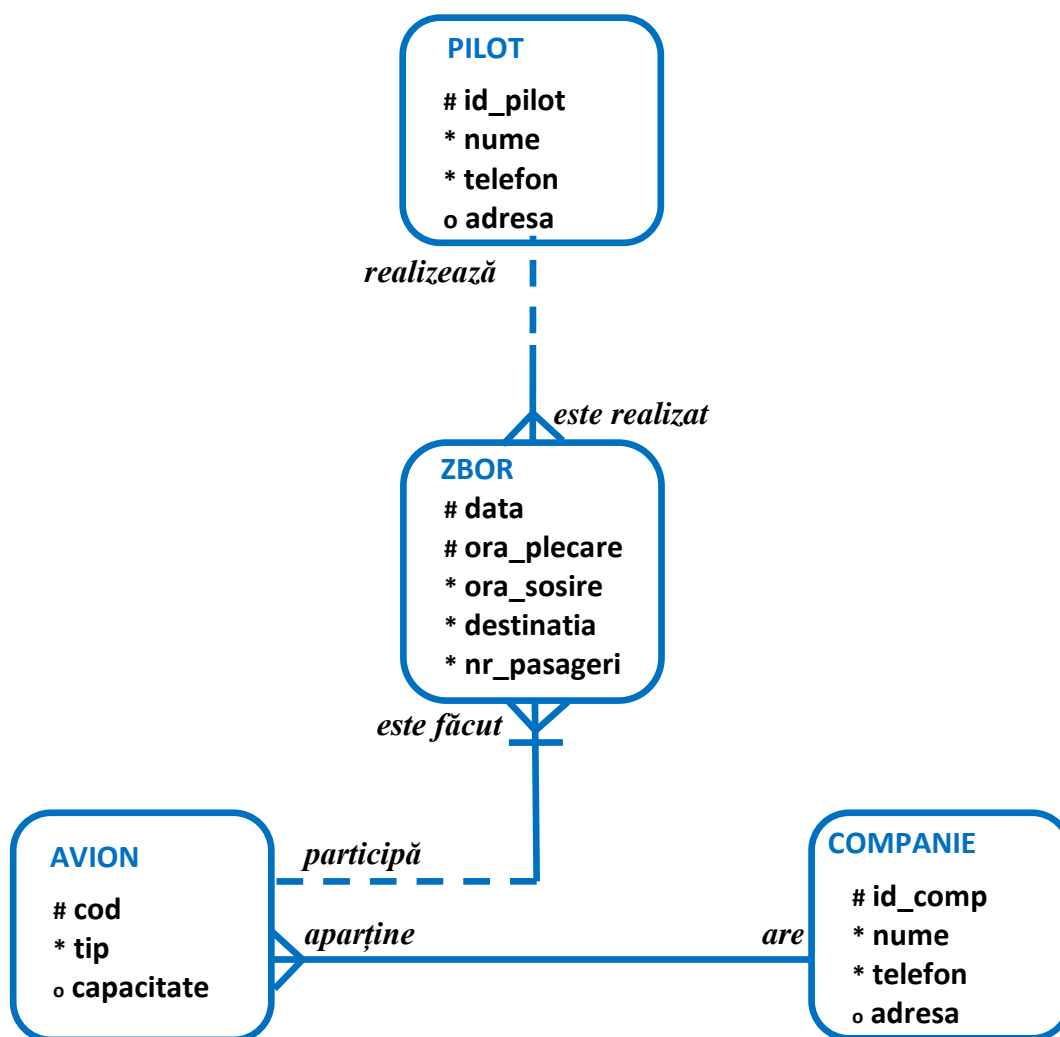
PILOT
# id_pilot
* nume
* telefon
o adresa

realizează

este realizat

ZBOR
# data
# ora_plecare
* ora_sosire
* destinatia
* nr_pasageri

este făcut

AVION
# cod
* tip
o capacitate

participă

aparține

are

COMPANIE
# id_comp
* nume
* telefon
o adresa